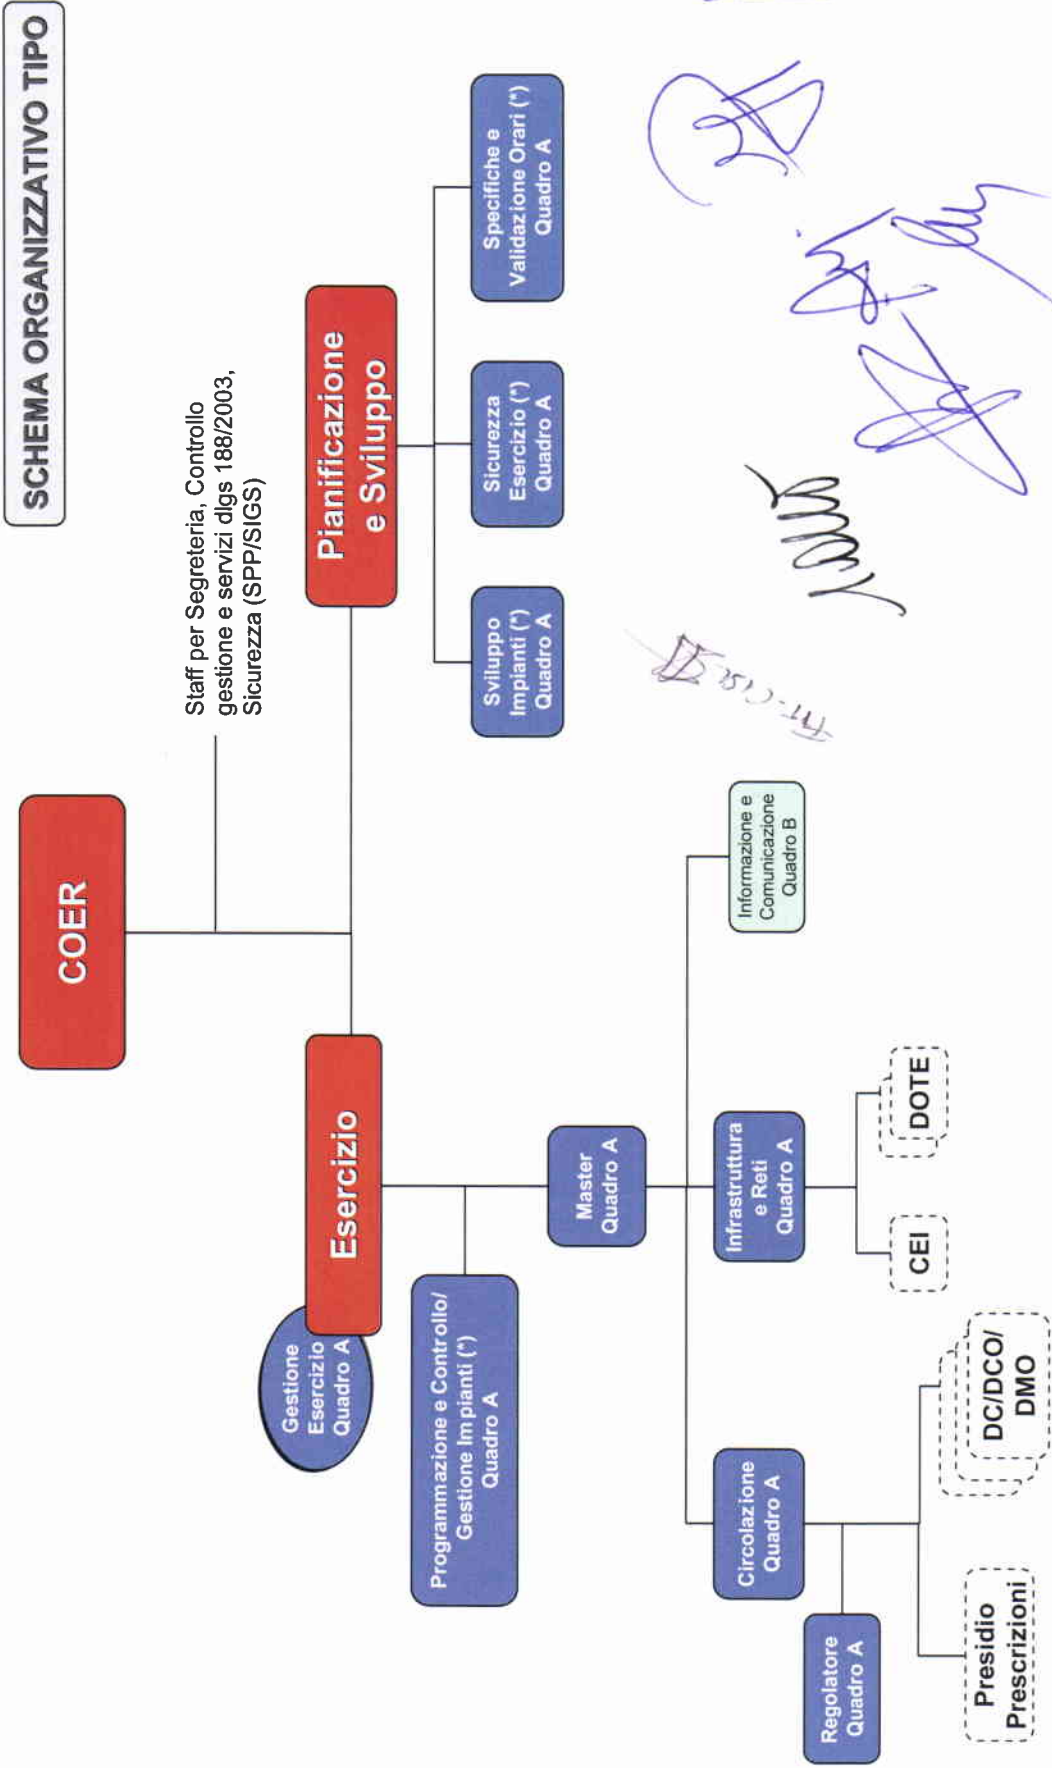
SCHEMA ORGANIZZATIVO TIPO

COER

Staff per Segreteria, Controllo gestione e servizi dlgs 188/2003, Sicurezza (SPP/SIGS)

Pianificazione e Sviluppo

Sviluppo Impianti (*) Quadro A

Sicurezza Esercizio (*) Quadro A

Specifiche e Validazione Orari (*) Quadro A

Esercizio

Gestione Esercizio Quadro A

Programmazione e Controllo/ Gestione Impianti (*) Quadro A

Master Quadro A

Informazione e Comunicazione Quadro B

Infrastruttura e Reti Quadro A

CEI

DOTE

Circolazione Quadro A

Regolatore Quadro A

Presidio Prescrizioni

DC/DCO/ DMO

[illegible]